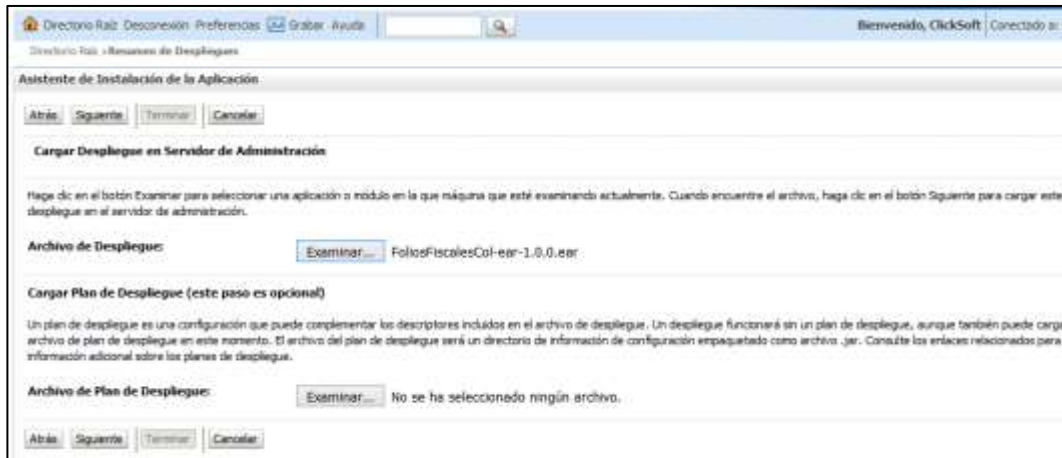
Directorio Raíz Desconexión Preferencias Grabar Ayuda

Bienvenido, ClickSoft Conectado a:

Directorio Raíz >Resumen de Despliegues

Asistente de Instalación de la Aplicación

Atrás Siguiente Terminar Cancelar

Cargar Despliegue en Servidor de Administración

Haga clic en el botón Examinar para seleccionar una aplicación o módulo en la que máquina que esté examinando actualmente. Cuando encuentre el archivo, haga clic en el botón Siguiente para cargar este despliegue en el servidor de administración.

Archivo de Despliegue: Examinar... FoliosFiscalesCol-ear-1.0.0.ear

Cargar Plan de Despliegue (este paso es opcional)

Un plan de despliegue es una configuración que puede complementar los descriptores incluidos en el archivo de despliegue. Un despliegue funcionará sin un plan de despliegue, aunque también puede carga archivo de plan de despliegue en este momento. El archivo del plan de despliegue será un directorio de información de configuración empaquetado como archivo .jar. Consulte los enlaces relacionados para información adicional sobre los planes de despliegue.

Archivo de Plan de Despliegue: Examinar... No se ha seleccionado ningún archivo.

Atrás Siguiente Terminar Cancelar